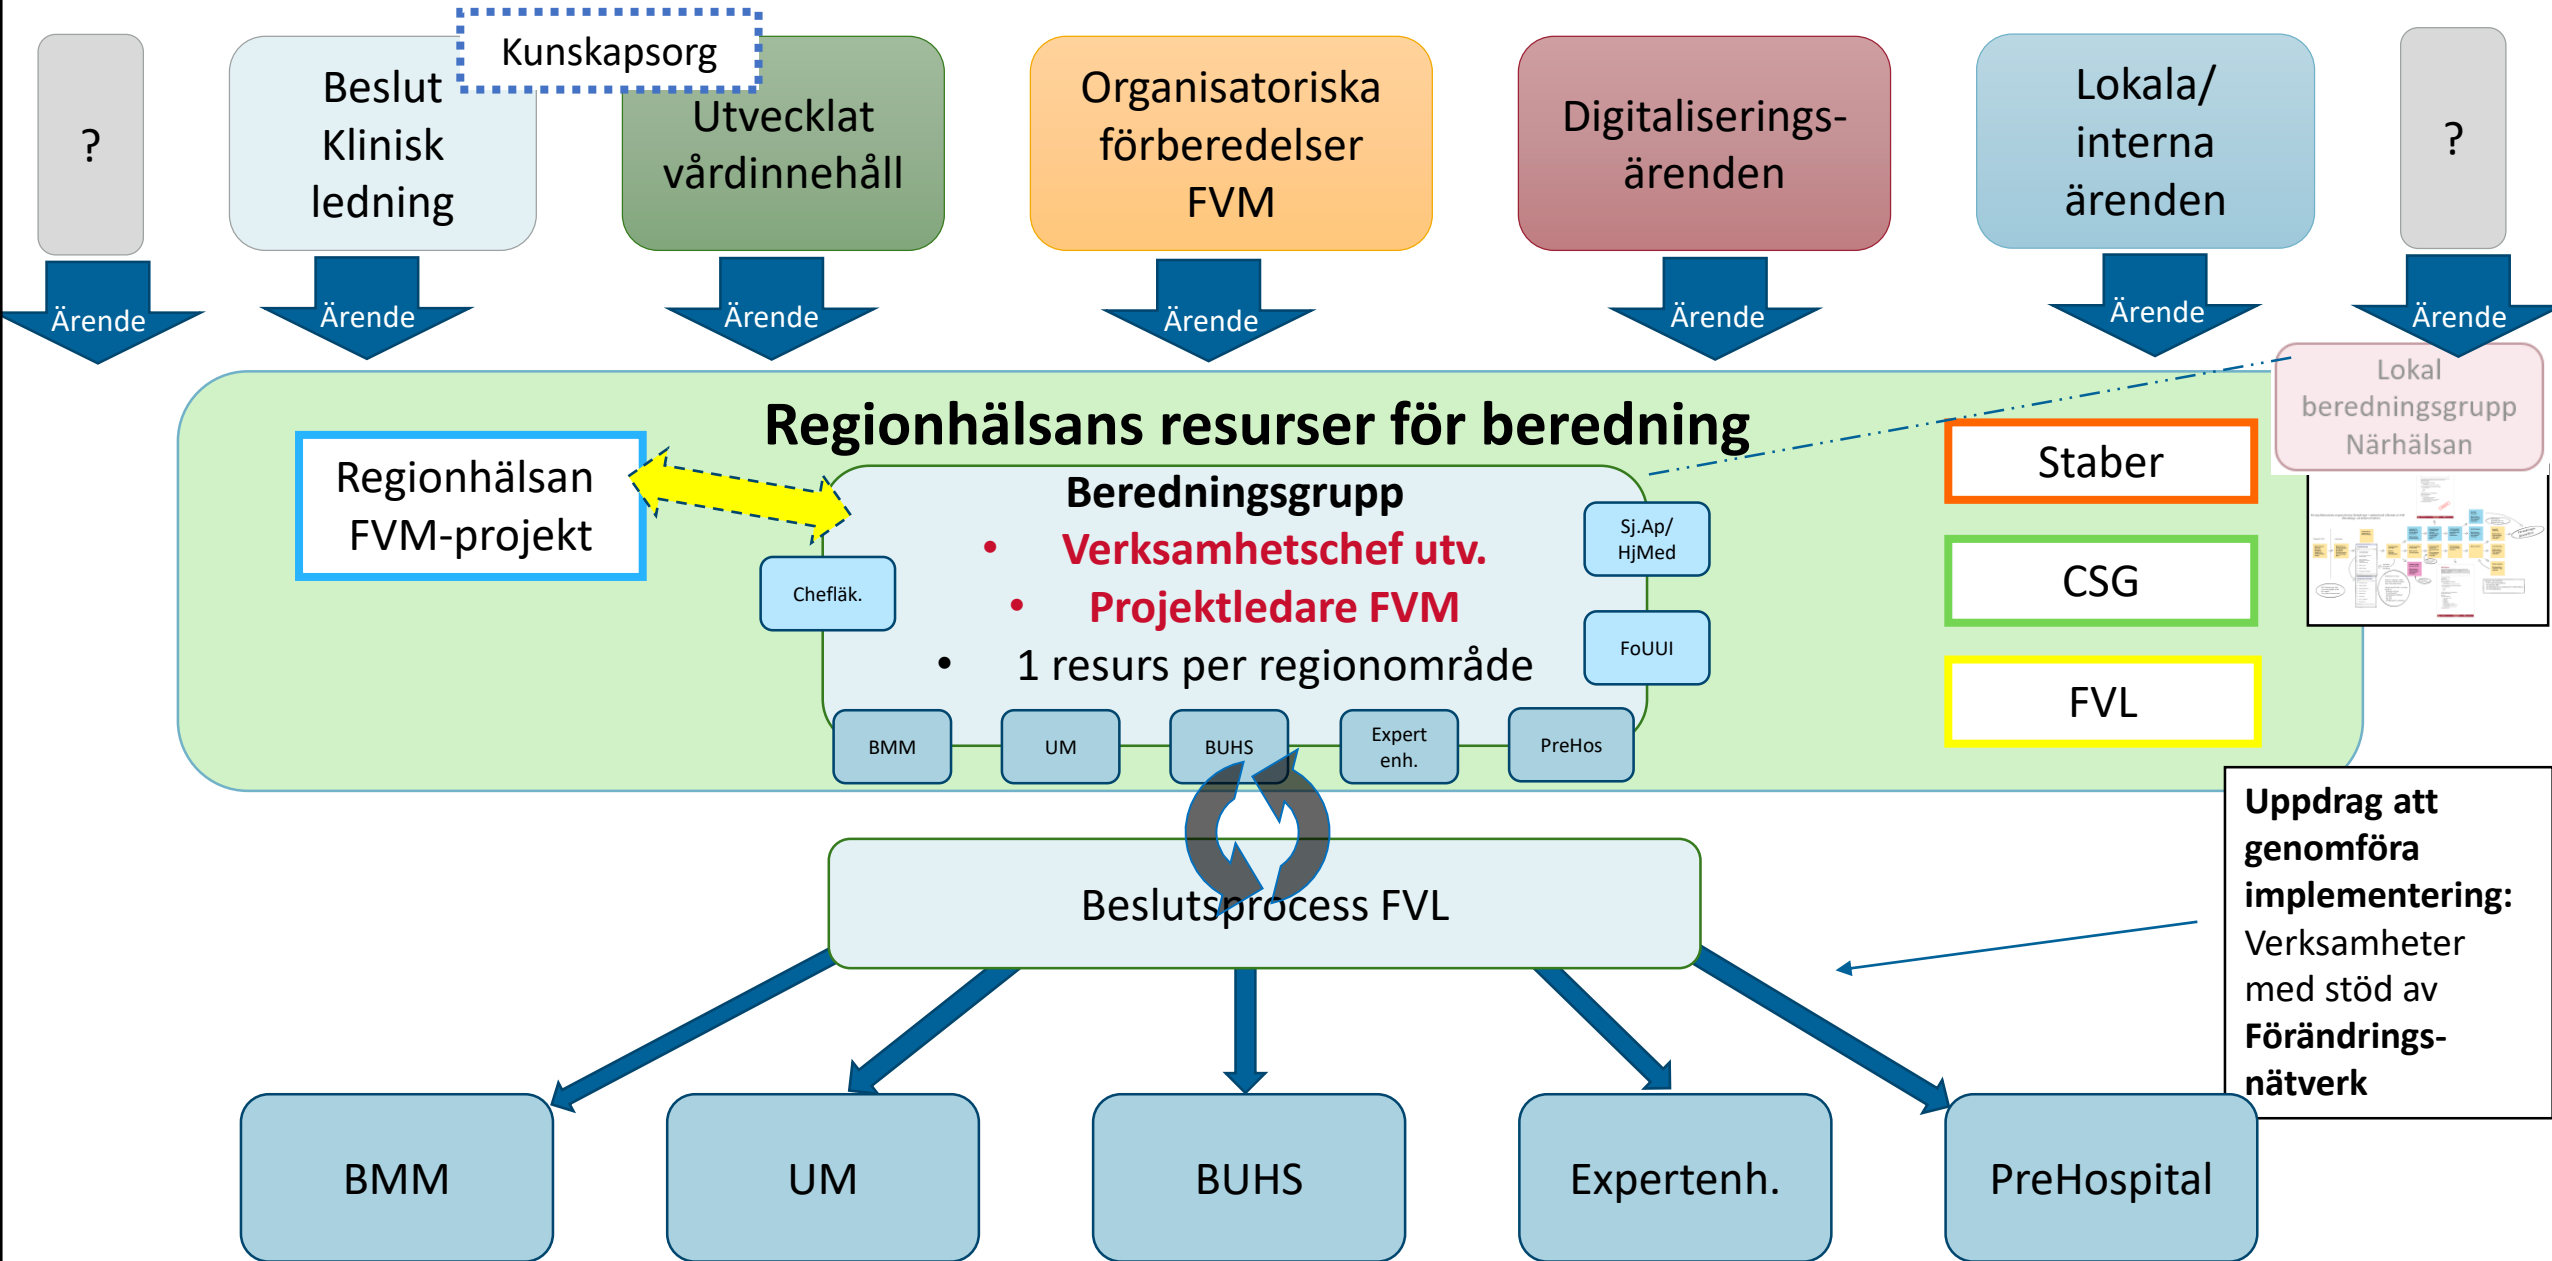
?

Beslut Klinisk ledning

Kunskapsorg

Utvecklat vårdinnehåll

Organisatoriska förberedelser FVM

Digitaliserings-ärenden

Lokala/ interna ärenden

?

Ärende

Ärende

Ärende

Ärende

Ärende

Ärende

Ärende

Lokal beredningsgrupp Närhälsan

Regionhälsans resurser för beredning

Regionhälsan FVM-projekt

Beredningsgrupp
• Verksamhetschef utv.
• Projektledare FVM
• 1 resurs per regionområde

Chefläk.

Sj.Ap/ HjMed

FoUUI

BMM

UM

BUHS

Expert enh.

PreHos

Staber

CSG

FVL

Beslutsprocess FVL

Uppdrag att genomföra implementering: Verksamheter med stöd av Förändrings-nätverk

BMM

UM

BUHS

Expertenh.

PreHospital